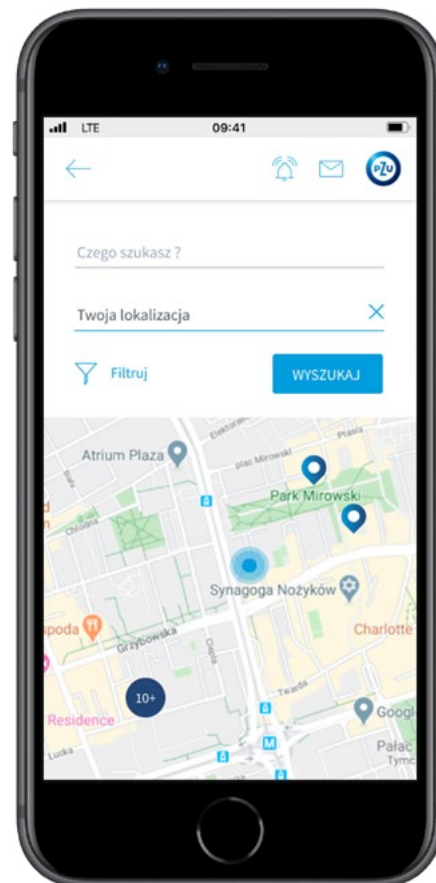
LTE
09:41

PZU

Czego szukasz ?

Twoja lokalizacja

Filtruj

WYSZUKAJ

Elektoralna
Plac Mirowski
Płaska
Atrium Plaza
Park Mirowski
Chłodna
Synagoga Nożyków
spoda
Charlotte
Grzybowska
Ciepła
10+
Twarda
Residence
Googl
Łucka
Pałac
Tymc